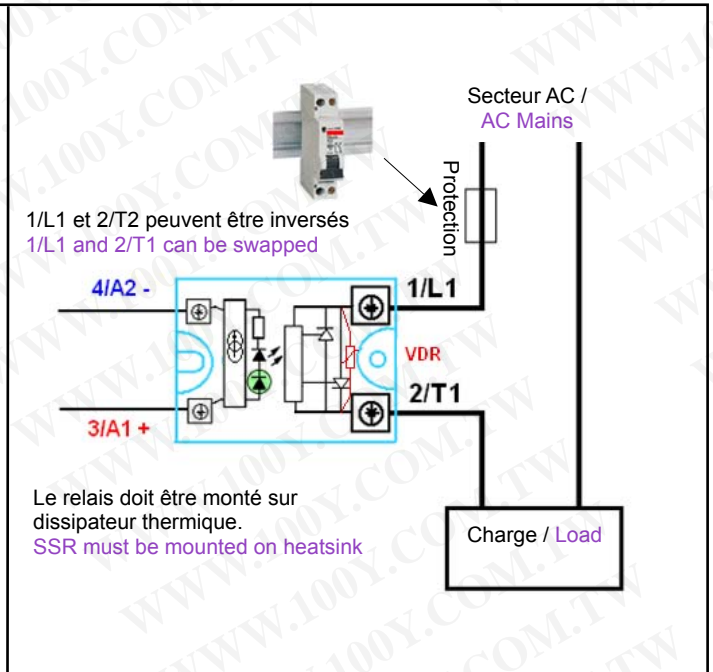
Secteur AC /
AC Mains

Protection

1/L1 et 2/T2 peuvent être inversés
1/L1 and 2/T1 can be swapped

4/A2 -

1/L1

VDR

2/T1

3/A1 +

Le relais doit être monté sur dissipateur thermique.
SSR must be mounted on heatsink

Charge / Load

WWW.100Y.COM.TW